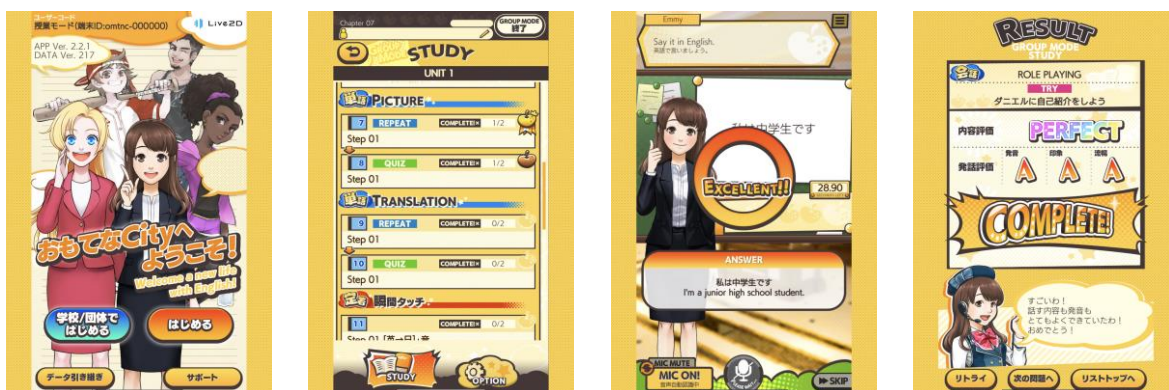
ユーザーコード
授業モード(端末ID:omtnc-000000)
Live2D
APP Ver. 2.2.1
DATA Ver. 217

おもてなCityへようこそ!
Welcome a new life with English!
学校/団体ではじめる
はじめる
データ引き継ぎ
サポート

Chapter 07
GROUP MODE 終了
STUDY
UNIT 1
単語 PICTURE
7 REPEAT COMPLETE!× 1/2
Step 01
8 QUIZ COMPLETE!× 1/2
Step 01
単語 TRANSLATION
9 REPEAT COMPLETE!× 0/2
Step 01
10 QUIZ COMPLETE!× 0/2
Step 01
瞬間タッチ
11
Step 01 [英→日]
STUDY
OPTION

Emmy
Say it in English.
英語で言いましょう。
私は中学生です
EXCELLENT!
28.90
ANSWER
私は中学生です
I'm a junior high school student.
MIC MUTE
MIC ON!
SKIP

RESULT
GROUP MODE STUDY
会話
ROLE PLAYING
TRY
ダニエルに自己紹介をしよう
内容評価
PERFECT
発話評価
発音 印象 流暢
A A A
COMPLETE!
すごいわ!
話す内容も発音も
とてもよくできていたわ!
おめでとう!
リトライ
次の問題へ
リストトップへ